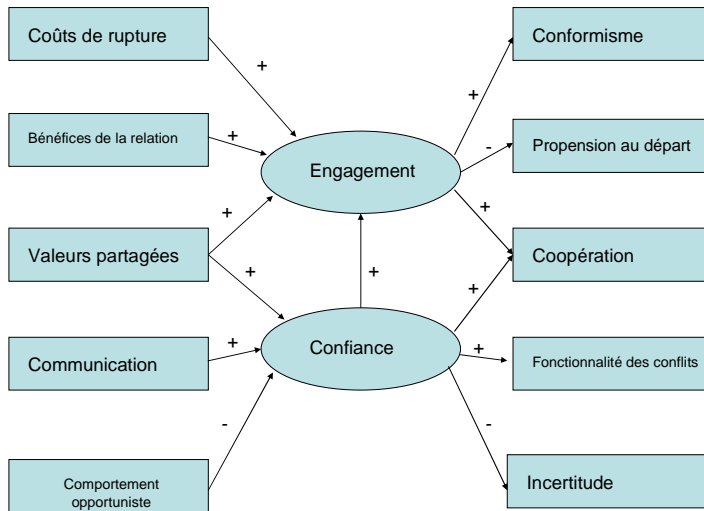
Coûts de rupture

+

Bénéfices de la relation

+

Engagement

+

Valeurs partagées

+

+

Communication

+

Confiance

-

Comportement opportuniste

Conformisme

+

-

Propension au départ

+

Coopération

+

+

Fonctionnalité des conflits

-

Incertitude